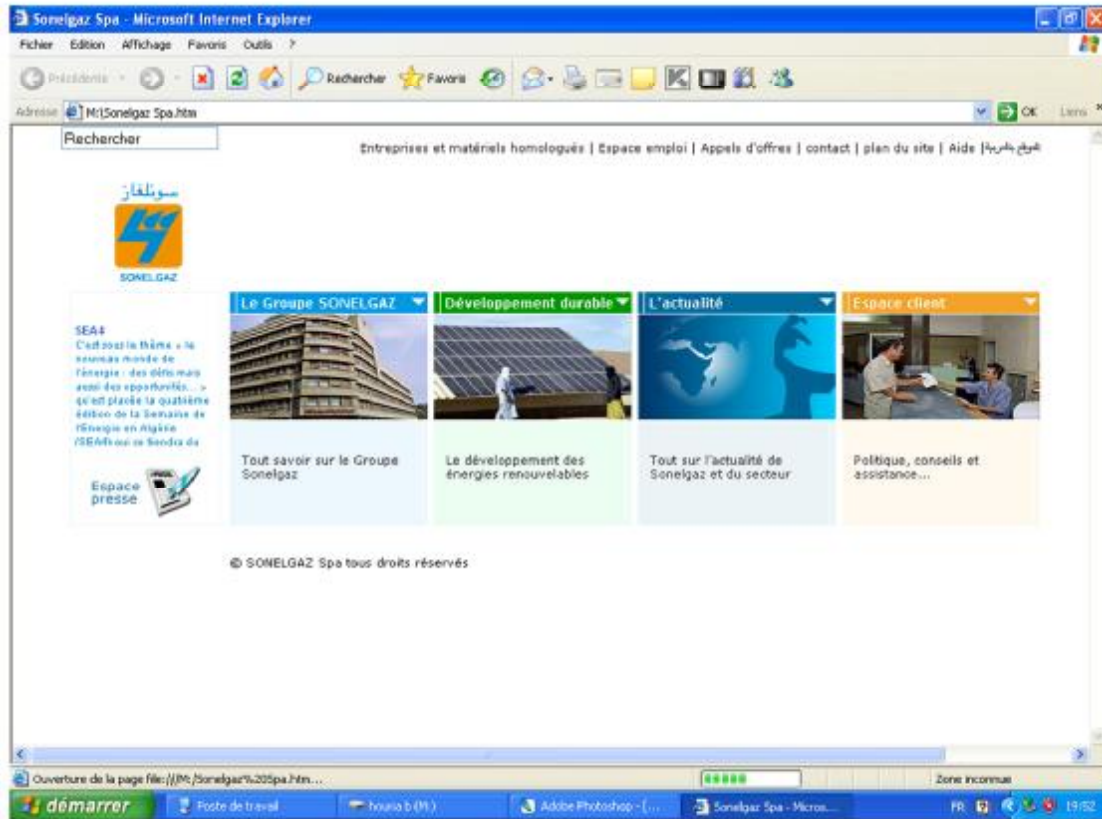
Sonelgaz Spa - Microsoft Internet Explorer

Fichier Edition Affichage Favoris Outils ?

Précédente Rechercher Favoris

Adresse M:\Sonelgaz Spa.htm OK Liens

Rechercher

Entreprises et matériels homologués | Espace emploi | Appels d'offres | contact | plan du site | Aide | الموقع بالعربية

سونلغاز
SONELGAZ

SEA4
C'est sous le thème « le nouveau monde de l'énergie : des défis mais aussi des opportunités... » qu'est placée la quatrième édition de la Semaine de l'Energie en Algérie (SEA4) qui se tiendra du

Espace presse

Le Groupe SONELGAZ
Tout savoir sur le Groupe Sonelgaz

Développement durable
Le développement des énergies renouvelables

L'actualité
Tout sur l'actualité de Sonelgaz et du secteur

Espace client
Politique, conseils et assistance...

© SONELGAZ Spa tous droits réservés

Ouverture de la page file:///M:/Sonelgaz%20Spa.htm...

Zone inconnue

démarrer Poste de travail houria b (M:) Adobe Photoshop - [... Sonelgaz Spa - Micros... FR 19:52